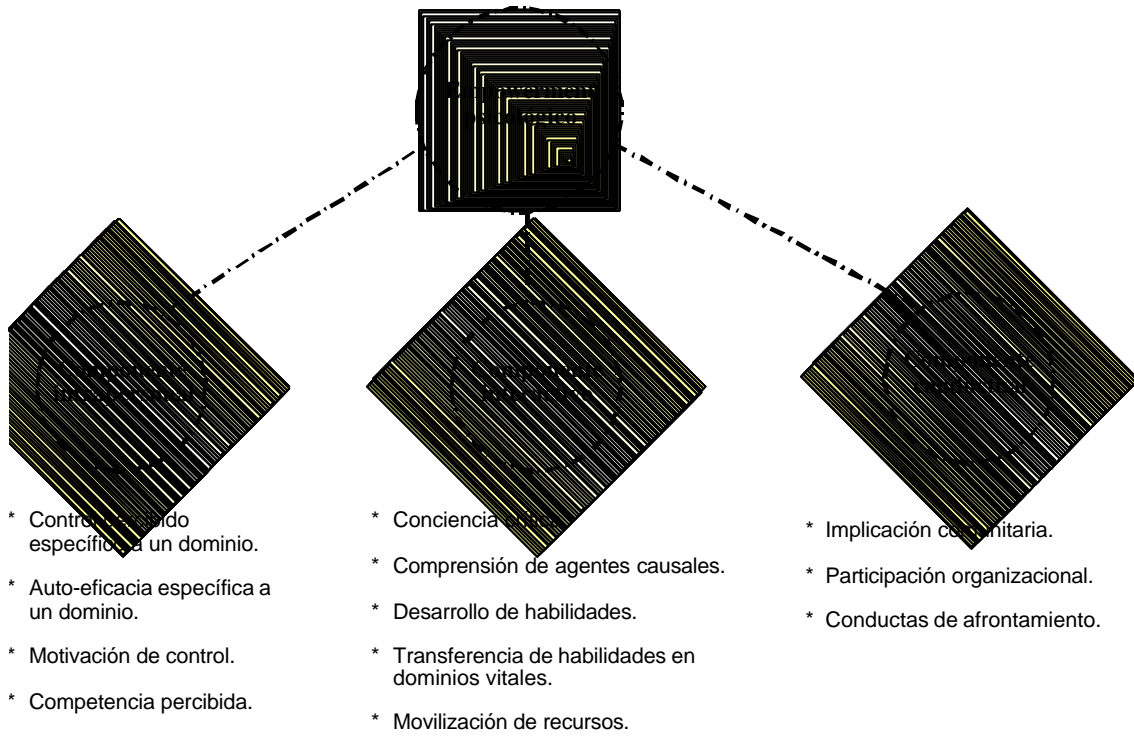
* Control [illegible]ido específic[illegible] a un dominio.

* Auto-eficacia específica a un dominio.

* Motivación de control.

* Competencia percibida.

* Conciencia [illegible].

* Comprensión de agentes causales.

* Desarrollo de habilidades.

* Transferencia de habilidades en dominios vitales.

* Movilización de recursos.

* Implicación co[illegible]nitaria.

* Participación organizacional.

* Conductas de afrontamiento.